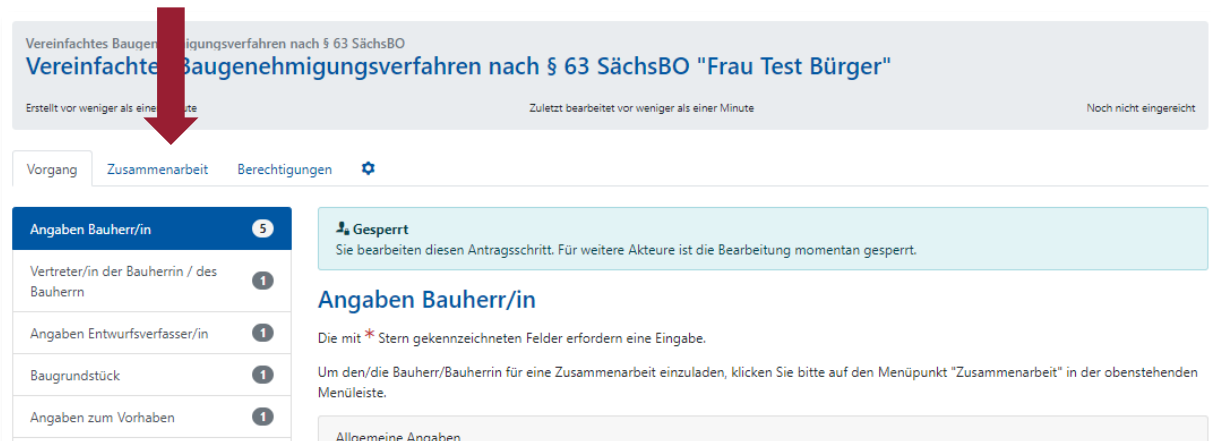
Vereinfachtes Baugen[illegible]igungsverfahren nach § 63 SächsBO

Vereinfachte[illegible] Baugenehmigungsverfahren nach § 63 SächsBO "Frau Test Bürger"

Erstellt vor weniger als eine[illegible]ute

Zuletzt bearbeitet vor weniger als einer Minute

Noch nicht eingereicht

Vorgang | Zusammenarbeit | Berechtigungen

Angaben Bauherr/in 5

Vertreter/in der Bauherrin / des Bauherrn 1

Angaben Entwurfsverfasser/in 1

Baugrundstück 1

Angaben zum Vorhaben 1

Gesperrt
Sie bearbeiten diesen Antragsschritt. Für weitere Akteure ist die Bearbeitung momentan gesperrt.

Angaben Bauherr/in

Die mit * Stern gekennzeichneten Felder erfordern eine Eingabe.

Um den/die Bauherr/Bauherrin für eine Zusammenarbeit einzuladen, klicken Sie bitte auf den Menüpunkt "Zusammenarbeit" in der obenstehenden Menüleiste.

Allgemeine Angaben